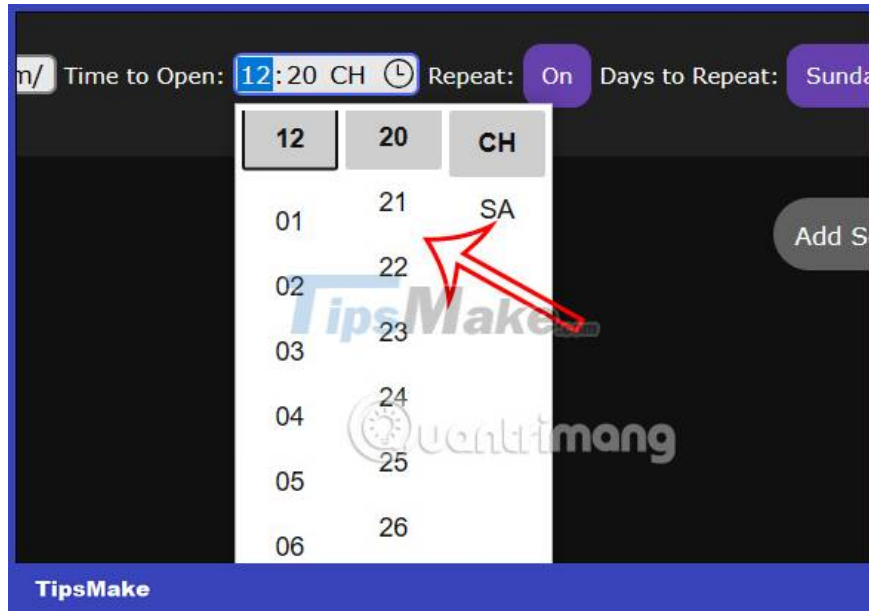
m/ Time to Open: 12:20 CH Repeat: On Days to Repeat: Sunda

| 12 | 20 | CH |
|---|---|---|
| 01 | 21 | SA |
| 02 | 22 | |
| 03 | 23 | |
| 04 | 24 | |
| 05 | 25 | |
| 06 | 26 | |

Add S

TipsMake.com

Quantrimang

TipsMake